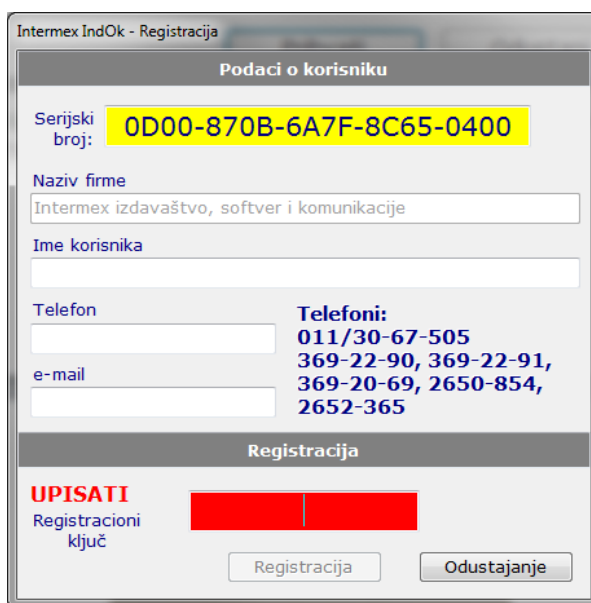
Intermex IndOk - Registracija

Podaci o korisniku

Serijski broj: 0D00-870B-6A7F-8C65-0400

Naziv firme

Intermex izdavaštvo, softver i komunikacije

Ime korisnika

Telefon

e-mail

Telefoni:
011/30-67-505
369-22-90, 369-22-91,
369-20-69, 2650-854,
2652-365

Registracija

UPISATI
Registracioni ključ

Registracija

Odustajanje